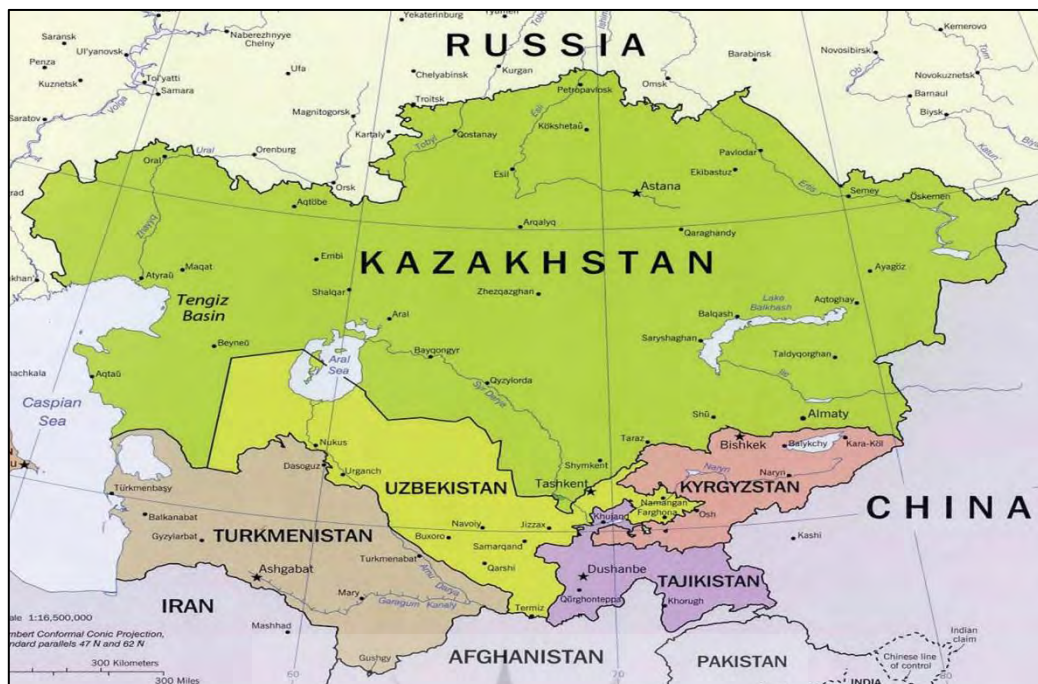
Yekaterinburg
Tyumen
Saransk
Naberezhnyye Chelny
Ul'yanovsk
Penza
Tol'yatti
Samara
Kuznetsk
Ufa
Saratov
Volga
Chelyabinsk
Kurgan
Magnitogorsk
Troitsk
Kartaly
Qostanay
Tobyl
Petropavlosk
Omsk
Kökshetaū
Barabinsk
Novosibirsk
Kemerovo
Novokuznetsk
Barnaul
Biysk
RUSSIA
Ob'
Tom'
Katun'
Ural
Orenburg
Oral
Orsk
Aqtöbe
Esil
Astana
Pavlodar
Ekibastuz
Ertis
Semey
Öskemen
Arqalyq
Qaraghandy
KAZAKHSTAN
Atyraū
Maqat
Embi
Tengiz Basin
Shalqar
Zhezqazghan
Aral
Ayagöz
Lake Balkhash
Balqash
Aqtoghay
Saryshaghan
Beyneū
Aral Sea
Baygongyr
Qyzylorda
Syr Darya
Taldyqorghan
Ile
Makhachkala
Aqtaū
Caspian Sea
Shū
Almaty
Taraz
Bishkek
Balykchy
Kara-Köl
Nukus
Dasoguz
Urganch
Shymkent
Naryn
Türkmenbaşy
UZBEKISTAN
Tashkent
KYRGYZSTAN
Namangan
Farghona
Osh
Khujand
CHINA
Balkanabat
Gyzylarbat
TURKMENISTAN
Navoiy
Jizzax
Buxoro
Samarqand
Turkmenabat
Qarshi
Amu Darya
Kashi
Ashgabat
Dushanbe
TAJIKISTAN
Mary
Garagum Kanaly
Qŭrghonteppa
Khorugh
IRAN
Termiz
Scale 1:16,500,000
Lambert Conformal Conic Projection, standard parallels 47 N and 62 N
Mashhad
300 Kilometers
300 Miles
60
Gushgy
AFGHANISTAN
70
PAKISTAN
Chinese line of control
Indian claim
INDIA
80